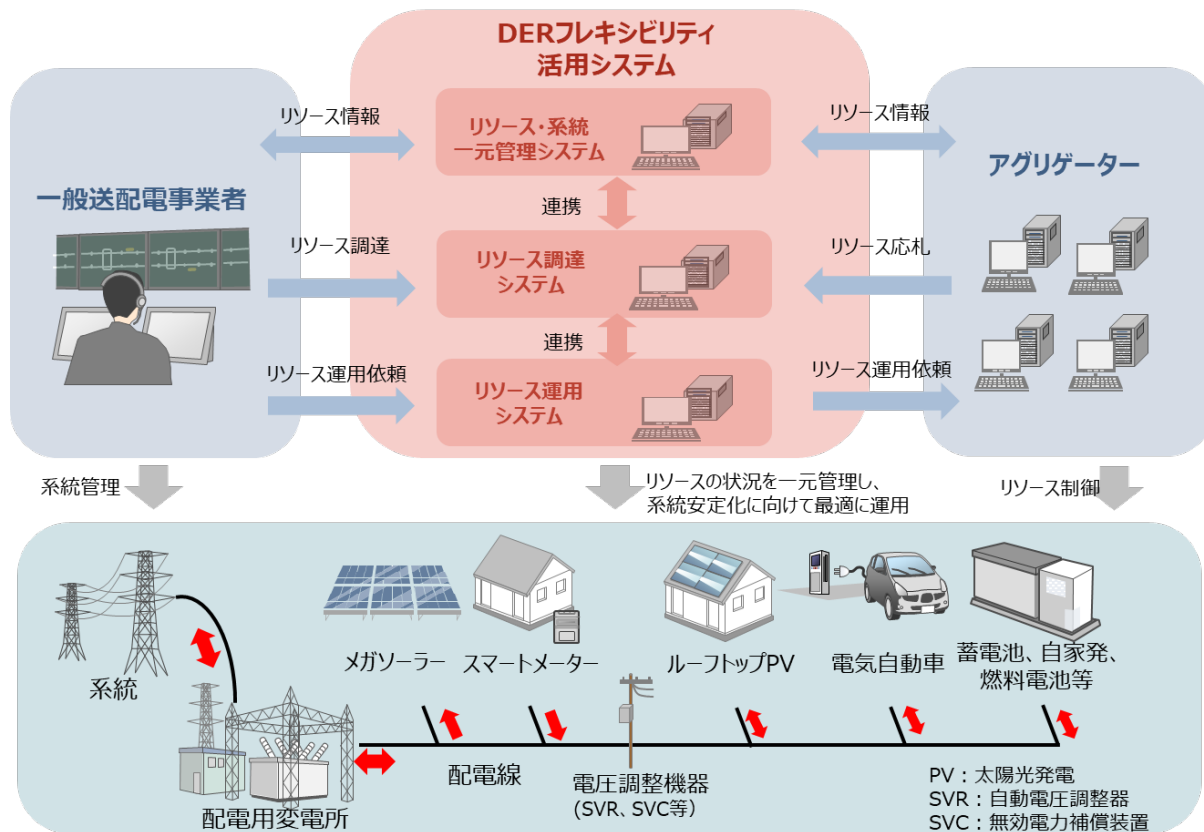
DERフレキシビリティ
活用システム

一般送配電事業者

リソース情報

リソース調達

リソース運用依頼

リソース・系統
一元管理システム

連携

リソース調達
システム

連携

リソース運用
システム

リソース情報

リソース応札

リソース運用依頼

アグリゲーター

系統管理

リソースの状況を一元管理し、
系統安定化に向けて最適に運用

リソース制御

系統

配電用変電所

メガソーラー

スマートメーター

ルーフトップPV

電気自動車

蓄電池、自家発、
燃料電池等

配電線

電圧調整機器
(SVR、SVC等)

PV：太陽光発電
SVR：自動電圧調整器
SVC：無効電力補償装置